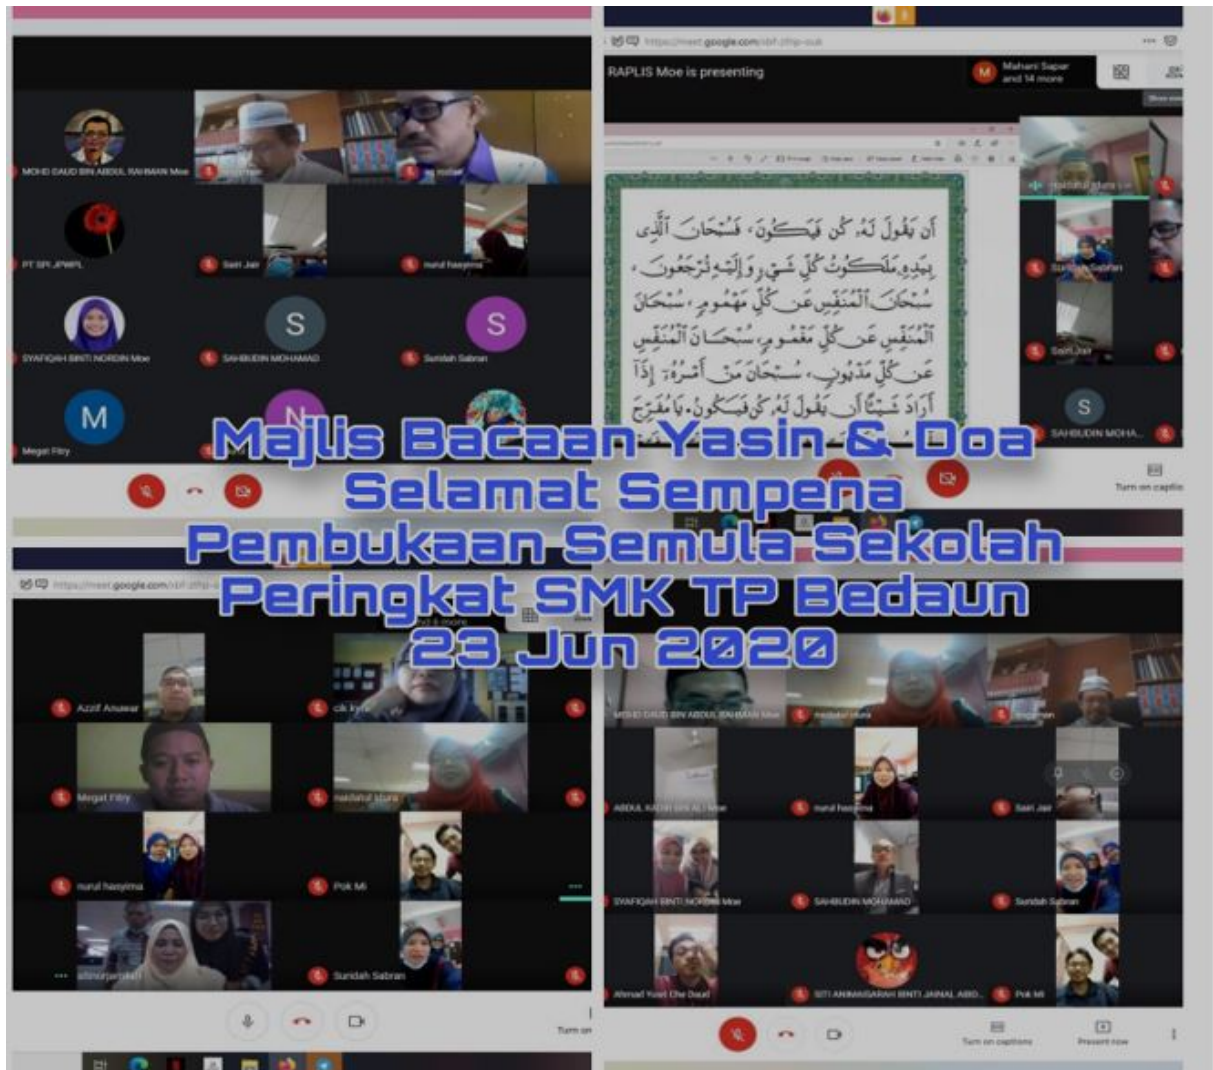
Majlis Bacaan Yasin & Doa Selamat Sempena Pembukaan Semula Sekolah Peringkat SMK TP Bedaun 23 Jun 2020

https://meet.google.com/sbf-zfrp-oub

RAPLIS Moe is presenting

Mahani Sapar and 14 more

MOHD DAUD BIN ABDUL RAHMAN Moe

PT SPI JPWPL

Sairi Jair

nurul hasyima

SYAFIQAH BINTI NORDIN Moe

SAHBUDIN MOHAMAD

Suridah Sabran

Megat Fitry

أَن يَقُولَ لَهُۥ كُن فَيَكُونُ ، فَسُبْحَانَ ٱلَّذِى بِيَدِهِۦ مَلَكُوتُ كُلِّ شَىْءٍ وَإِلَيْهِ تُرْجَعُونَ ، سُبْحَانَ ٱلْمُنَفِّسِ عَنْ كُلِّ مَهْمُومٍ ، سُبْحَانَ ٱلْمُنَفِّسِ عَنْ كُلِّ مَغْمُومٍ ، سُبْحَانَ ٱلْمُنَفِّسِ عَنْ كُلِّ مَذْيُونٍ ، سُبْحَانَ مَنْ أَمْرُهُۥ إِذَآ أَرَادَ شَيْـًٔا أَن يَقُولَ لَهُۥ كُن فَيَكُونُ ، يَا مُفَرِّجَ

Sairi Jair

SAHBUDIN MOHA...

Turn on captions

Azzif Anuwar

cik k

Megat Fitry

nurul hasyima

Pok Mi

Suridah Sabran

MOHD DAUD BIN ABDUL RAHMAN Moe

ABDUL KADIR BIN ALI Moe

nurul hasyima

Sairi Jair

SYAFIQAH BINTI NORDIN Moe

SAHBUDIN MOHAMAD

Suridah Sabran

Ahmad Yusri Che Daud

SITI ANIMASARAH BINTI JAINAL ABID...

Pok Mi

Turn on captions

Present now